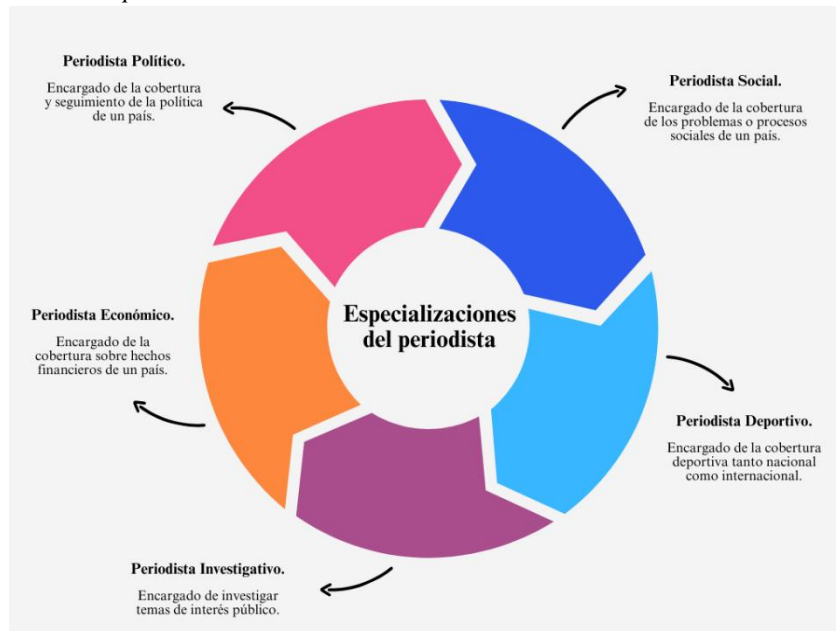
Periodista Político.

Encargado de la cobertura y seguimiento de la política de un país.

Periodista Social.

Encargado de la cobertura de los problemas o procesos sociales de un país.

Especializaciones del periodista

Periodista Económico.

Encargado de la cobertura sobre hechos financieros de un país.

Periodista Deportivo.

Encargado de la cobertura deportiva tanto nacional como internacional.

Periodista Investigativo.

Encargado de investigar temas de interés público.